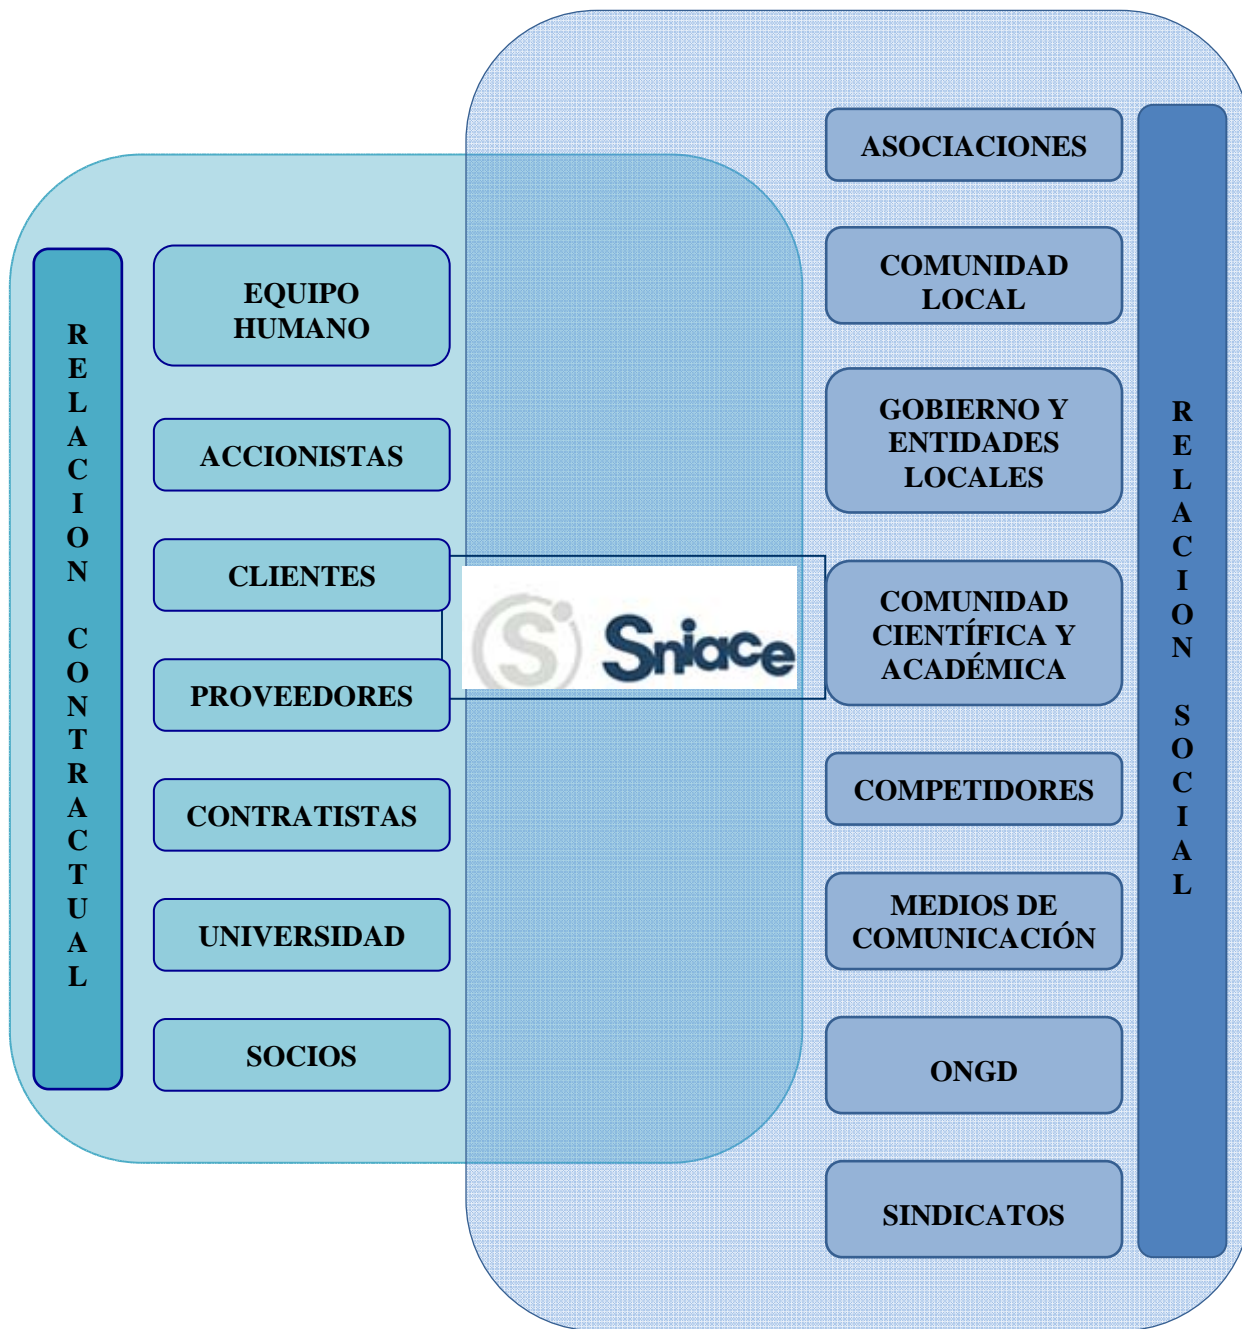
RELACION CONTRACTUAL

EQUIPO HUMANO

ACCIONISTAS

CLIENTES

PROVEEDORES

CONTRATISTAS

UNIVERSIDAD

SOCIOS

Sniace

ASOCIACIONES

COMUNIDAD LOCAL

GOBIERNO Y ENTIDADES LOCALES

COMUNIDAD CIENTÍFICA Y ACADÉMICA

COMPETIDORES

MEDIOS DE COMUNICACIÓN

ONGD

SINDICATOS

RELACION SOCIAL